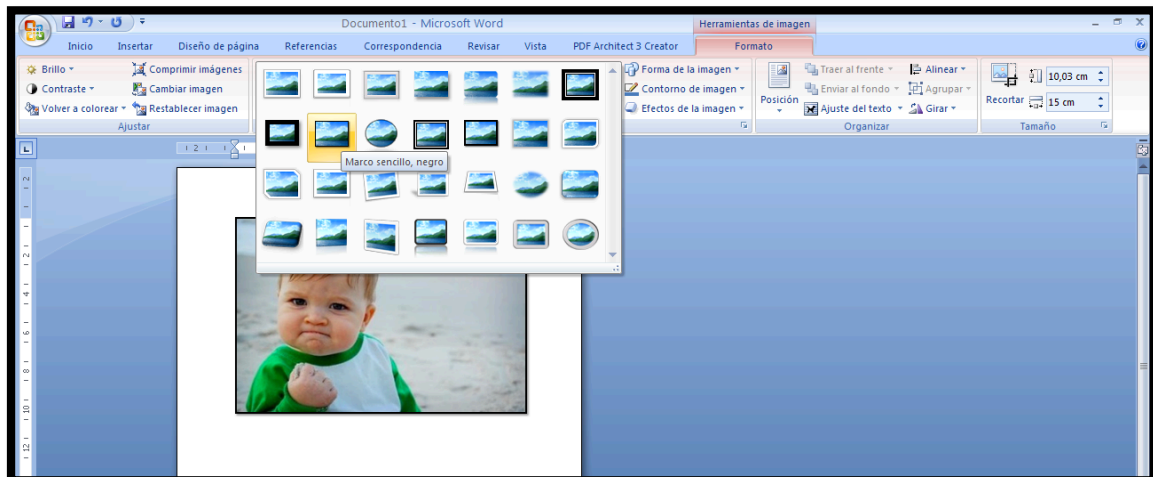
Documento1 - Microsoft Word
Herramientas de imagen

Inicio
Insertar
Diseño de página
Referencias
Correspondencia
Revisar
Vista
PDF Architect 3 Creator
Formato

Brillo
Contraste
Volver a colorear
Comprimir imágenes
Cambiar imagen
Restablecer imagen
Ajustar

Forma de la imagen
Contorno de imagen
Efectos de la imagen

Posición
Traer al frente
Enviar al fondo
Ajuste del texto
Alinear
Agrupar
Girar
Organizar

Recortar
10,03 cm
15 cm
Tamaño

Marco sencillo, negro

2
1
2
4
6
8
10
12